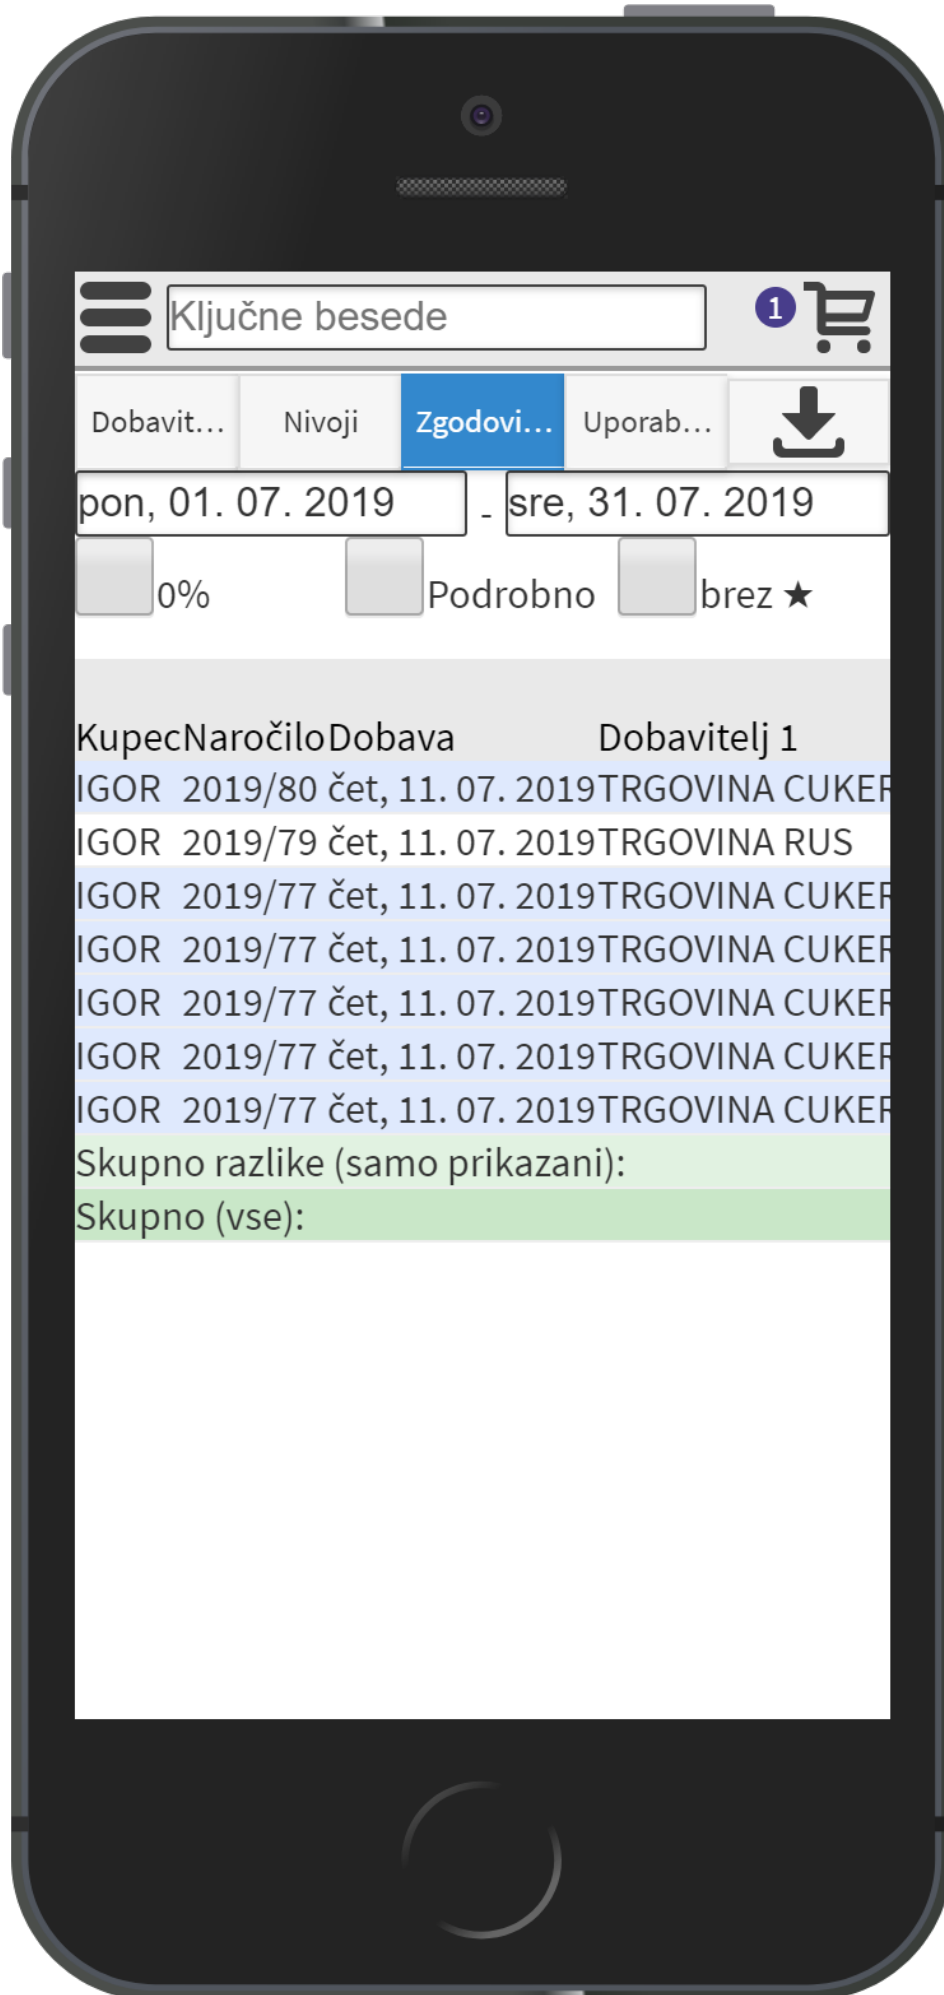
Ključne besede

1

Dobavit... Nivoji Zgodovi... Uporab...

pon, 01. 07. 2019 - sre, 31. 07. 2019

0% Podrobno brez ★

| Kupec | Naročilo | Dobava | Dobavitelj 1 |
|---|---|---|---|
| IGOR | 2019/80 | čet, 11. 07. 2019 | TRGOVINA CUKEF |
| IGOR | 2019/79 | čet, 11. 07. 2019 | TRGOVINA RUS |
| IGOR | 2019/77 | čet, 11. 07. 2019 | TRGOVINA CUKEF |
| IGOR | 2019/77 | čet, 11. 07. 2019 | TRGOVINA CUKEF |
| IGOR | 2019/77 | čet, 11. 07. 2019 | TRGOVINA CUKEF |
| IGOR | 2019/77 | čet, 11. 07. 2019 | TRGOVINA CUKEF |
| IGOR | 2019/77 | čet, 11. 07. 2019 | TRGOVINA CUKEF |

Skupno razlike (samo prikazani):
Skupno (vse):